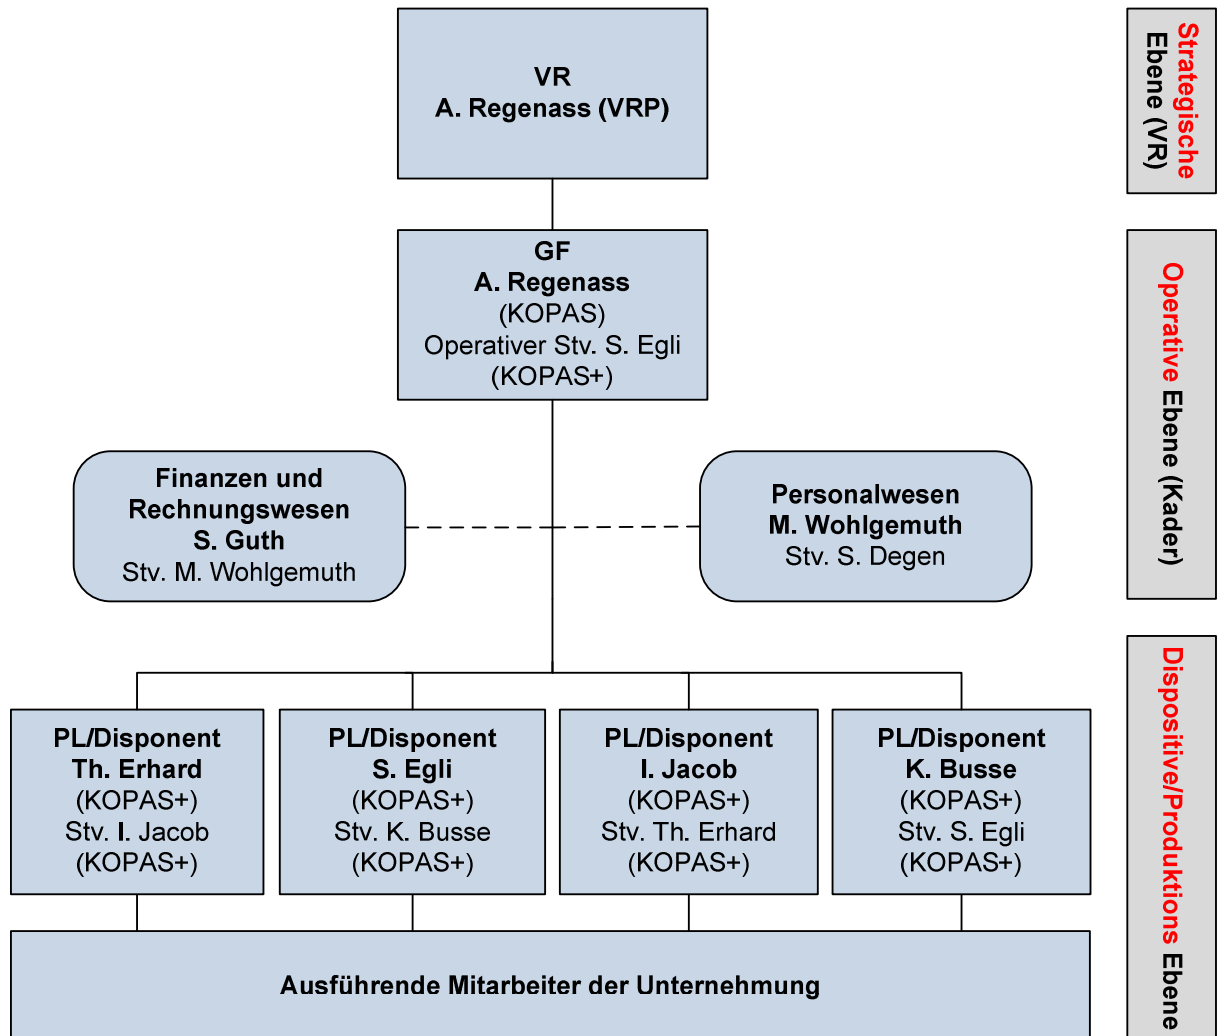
VR
A. Regenass (VRP)

GF
A. Regenass
(KOPAS)
Operativer Stv. S. Egli
(KOPAS+)

Finanzen und Rechnungswesen
S. Guth
Stv. M. Wohlgemuth

Personalwesen
M. Wohlgemuth
Stv. S. Degen

PL/Disponent
Th. Erhard
(KOPAS+)
Stv. I. Jacob
(KOPAS+)

PL/Disponent
S. Egli
(KOPAS+)
Stv. K. Busse
(KOPAS+)

PL/Disponent
I. Jacob
(KOPAS+)
Stv. Th. Erhard
(KOPAS+)

PL/Disponent
K. Busse
(KOPAS+)
Stv. S. Egli
(KOPAS+)

Ausführende Mitarbeiter der Unternehmung

Strategische Ebene (VR)

Operative Ebene (Kader)

Dispositive/Produktions Ebene